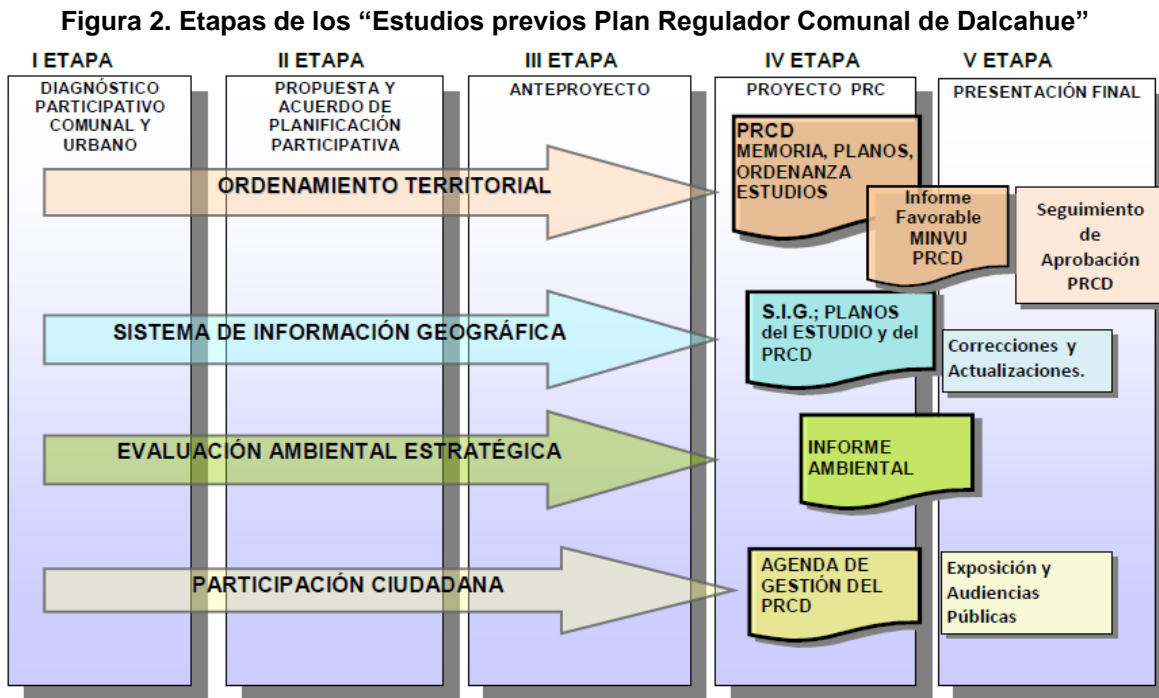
Figura 2. Etapas de los “Estudios previos Plan Regulador Comunal de Dalcahue”

I ETAPA
DIAGNÓSTICO PARTICIPATIVO COMUNAL Y URBANO

II ETAPA
PROPUESTA Y ACUERDO DE PLANIFICACIÓN PARTICIPATIVA

III ETAPA
ANTEPROYECTO

IV ETAPA
PROYECTO PRC

V ETAPA
PRESENTACIÓN FINAL

ORDENAMIENTO TERRITORIAL

PRCD
MEMORIA, PLANOS, ORDENANZA ESTUDIOS

Informe Favorable MINVU PRCD

Seguimiento de Aprobación PRCD

SISTEMA DE INFORMACIÓN GEOGRÁFICA

S.I.G.; PLANOS del ESTUDIO y del PRCD

Correcciones y Actualizaciones.

EVALUACIÓN AMBIENTAL ESTRATÉGICA

INFORME AMBIENTAL

PARTICIPACIÓN CIUDADANA

AGENDA DE GESTIÓN DEL PRCD

Exposición y Audiencias Públicas